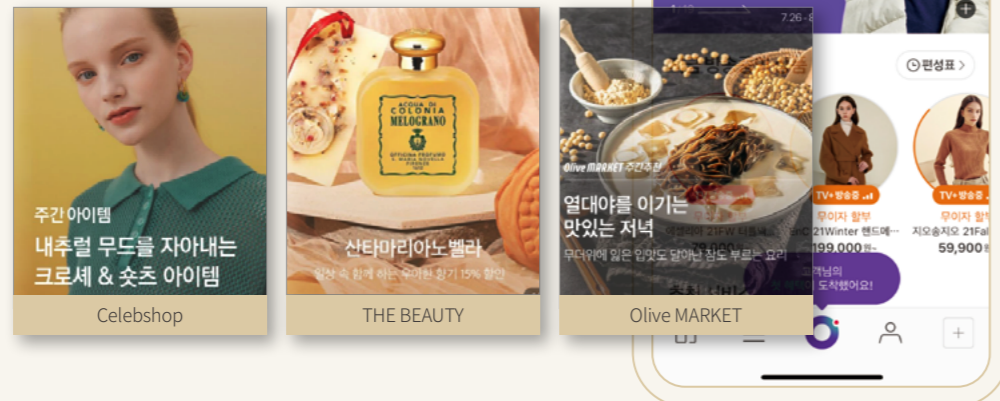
주간 아이템
내추럴 무드를 자아내는 크로셰 & 숏츠 아이템

Celebshop

ACQUA DI COLONIA MELOGRANO OFFICINA PROFUMO S. MARIA NOVELLA FIRENZE

산타마리아노벨라
일상 속 함께 하는 우아한 향기 15% 할인

THE BEAUTY

Olive MARKET 주간추천
열대야를 이기는 맛있는 저녁
무더위에 잃은 입맛도 달아난 잠도 부르는 요리

Olive MARKET

7:26

편성표

TV+ 방송중
무이자 할부
21Winter 핸드메...
199,000원

TV+ 방송중
무이자 할부
지오송지오 21Fal
59,900원

고객님의
도착했어요!